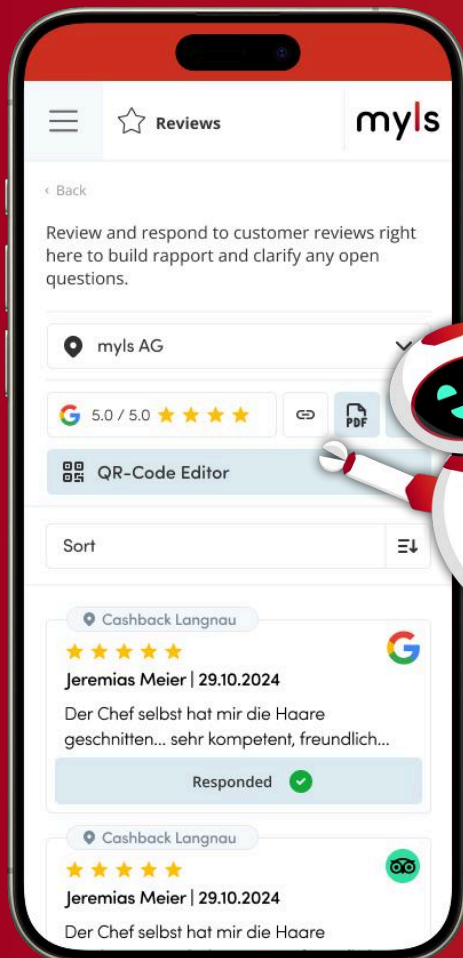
Reviews

myls

‹ Back

Review and respond to customer reviews right here to build rapport and clarify any open questions.

myls AG

5.0 / 5.0 ★★★★

PDF

QR-Code Editor

Sort

Cashback Langnau

★★★★★

Jeremias Meier | 29.10.2024

Der Chef selbst hat mir die Haare geschnitten... sehr kompetent, freundlich...

Responded

Cashback Langnau

★★★★★

Jeremias Meier | 29.10.2024

Der Chef selbst hat mir die Haare